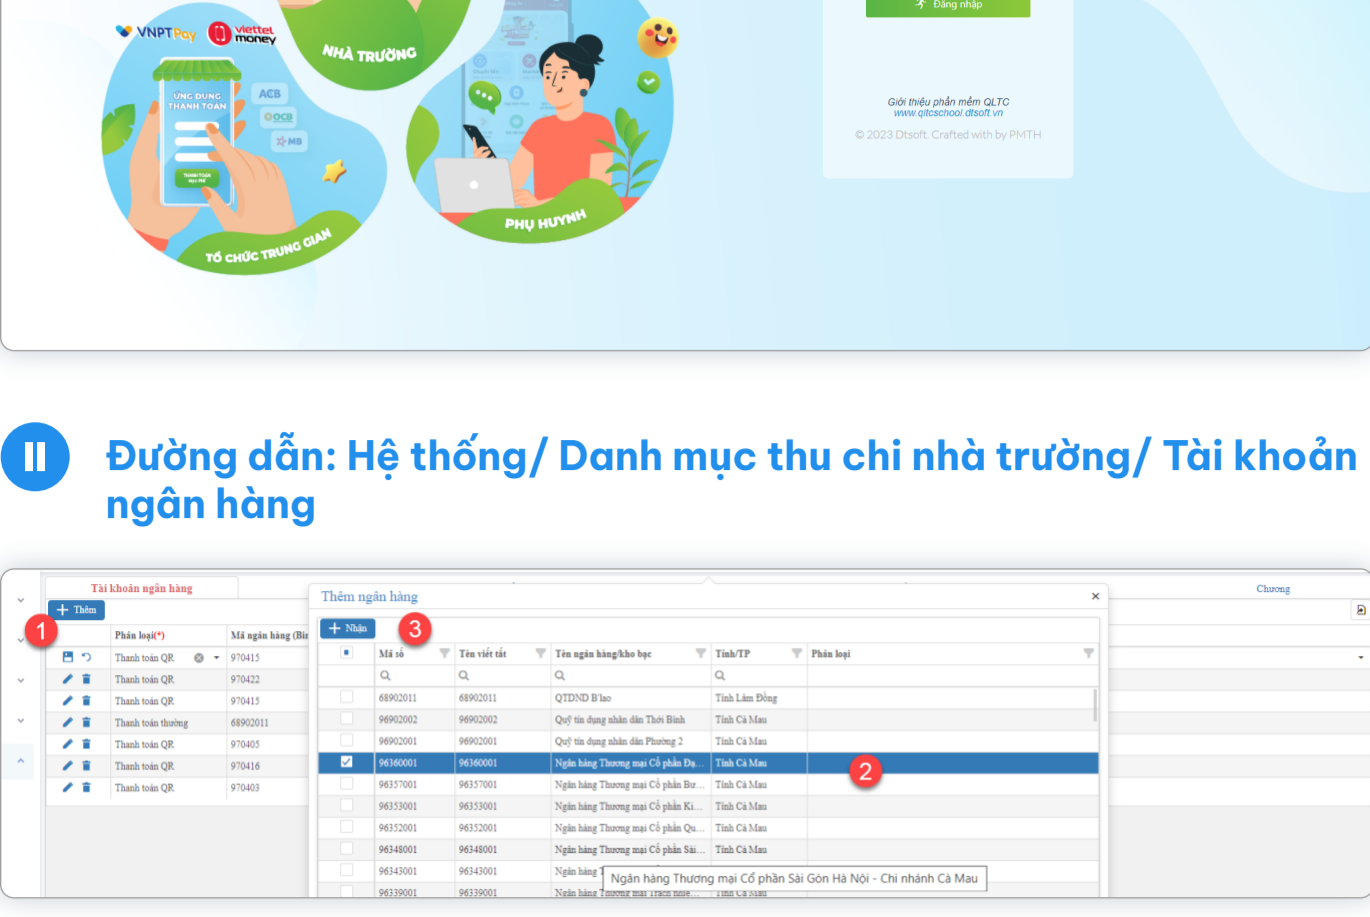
VNPT Pay viettel money

NHÀ TRƯỜNG

ỨNG DỤNG THANH TOÁN

ACB OCB MB

THANH TOÁN HỌC PHÍ

TỔ CHỨC TRUNG GIAN

PHỤ HUYNH

Đăng nhập

Giới thiệu phần mềm QLTC
www.qltcschool.dtsoft.vn

© 2023 Dtsoft. Crafted with by PMTH

Đường dẫn: Hệ thống/ Danh mục thu chi nhà trường/ Tài khoản ngân hàng

Tài khoản ngân hàng

+ Thêm

1

| Phân loại(*) | Mã ngân hàng (Bi |
|---|---|
| Thanh toán QR | 970415 |
| Thanh toán QR | 970422 |
| Thanh toán QR | 970415 |
| Thanh toán thường | 68902011 |
| Thanh toán QR | 970405 |
| Thanh toán QR | 970416 |
| Thanh toán QR | 970403 |

Chương

Thêm ngân hàng

+ Nhận

3

| Mã số | Tên viết tắt | Tên ngân hàng/kho bạc | Tỉnh/TP | Phân loại |
|---|---|---|---|---|
| 68902011 | 68902011 | QTDND B'lao | Tỉnh Lâm Đồng | |
| 96902002 | 96902002 | Quỹ tín dụng nhân dân Thới Bình | Tỉnh Cà Mau | |
| 96902001 | 96902001 | Quỹ tín dụng nhân dân Phường 2 | Tỉnh Cà Mau | |
| 96360001 | 96360001 | Ngân hàng Thương mại Cổ phần Đạ... | Tỉnh Cà Mau | |
| 96357001 | 96357001 | Ngân hàng Thương mại Cổ phần Bư... | Tỉnh Cà Mau | |
| 96353001 | 96353001 | Ngân hàng Thương mại Cổ phần Ki... | Tỉnh Cà Mau | |
| 96352001 | 96352001 | Ngân hàng Thương mại Cổ phần Qu... | Tỉnh Cà Mau | |
| 96348001 | 96348001 | Ngân hàng Thương mại Cổ phần Sài... | Tỉnh Cà Mau | |
| 96343001 | 96343001 | Ngân hàng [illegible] | | |
| 96339001 | 96339001 | Ngân hàng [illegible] | Tỉnh Cà Mau | |

2

Ngân hàng Thương mại Cổ phần Sài Gòn Hà Nội - Chi nhánh Cà Mau